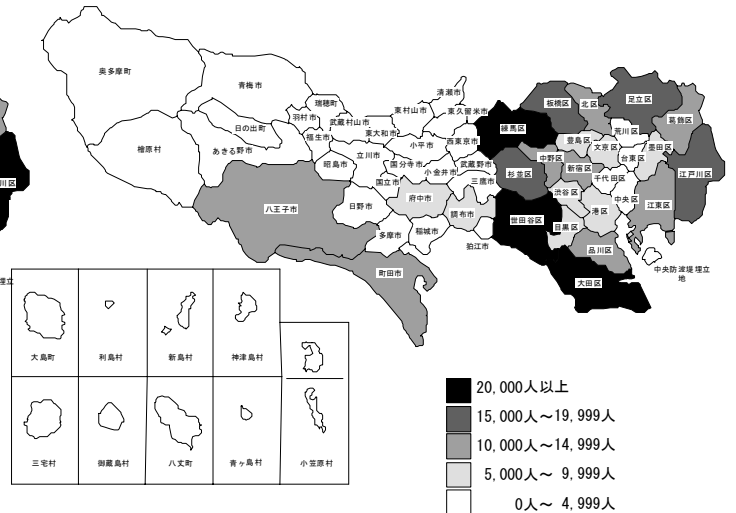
奥多摩町
青梅市
瑞穂町
清瀬市
東村山市
東久留米市
練馬区
板橋区
北区
足立区
葛飾区
羽村市
武蔵村山市
日の出町
福生市
東大和市
小平市
西東京市
豊島区
荒川区
文京区
台東区
墨田区
檜原村
あきる野市
昭島市
立川市
国分寺市
武蔵野市
中野区
新宿区
千代田区
江戸川区
川区
国立市
小金井市
杉並区
渋谷区
八王子市
日野市
府中市
三鷹市
中央区
港区
江東区
調布市
世田谷区
目黒区
多摩市
稲城市
狛江市
品川区
町田市
中央防波堤埋立地
大田区
埋立
大島町
利島村
新島村
神津島村
三宅村
御蔵島村
八丈町
青ヶ島村
小笠原村
20,000人以上
15,000人～19,999人
10,000人～14,999人
5,000人～ 9,999人
0人～ 4,999人